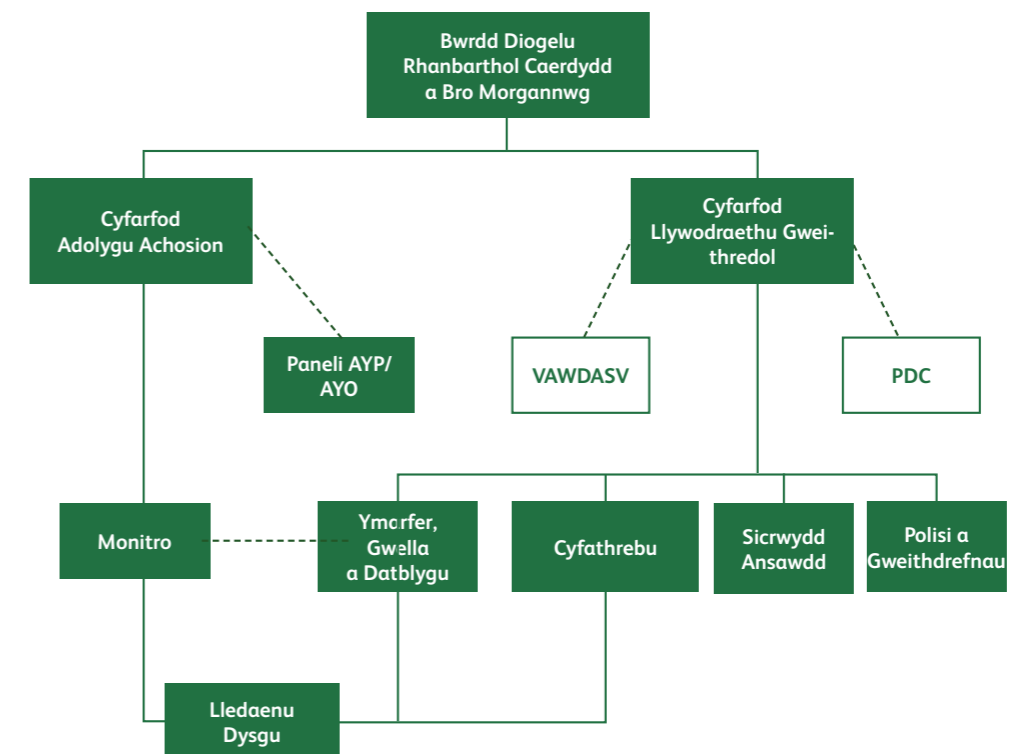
Bwrdd Diogelu Rhanbarthol Caerdydd a Bro Morgannwg

Cyfarfod Adolygu Achosion

Cyfarfod Llywodraethu Gweithredol

Paneli AYP/ AYO

VAWDASV

PDC

Monitro

Ymarfer, Gwella a Datblygu

Cyfathrebu

Sicrwydd Ansawdd

Polisi a Gweithdrefnau

Lledaenu Dysgu